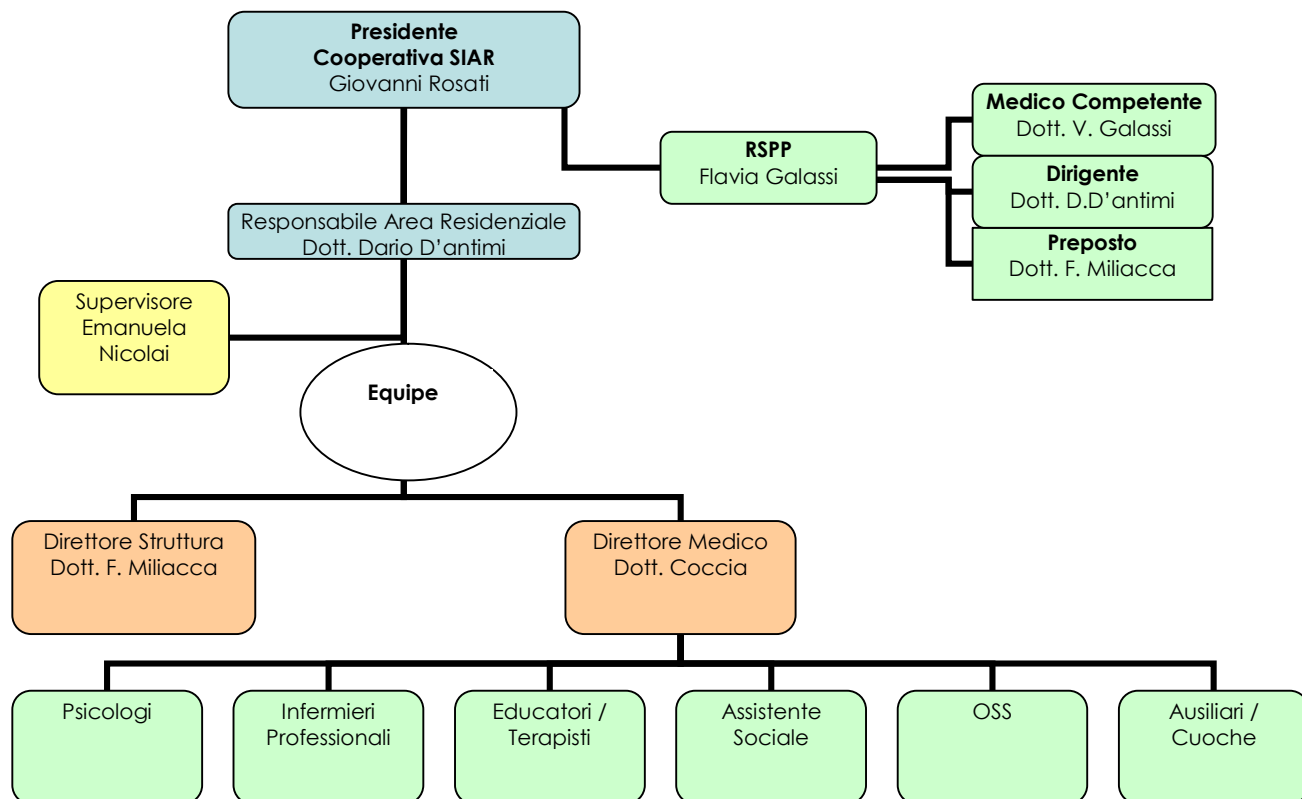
**Presidente Cooperativa SIAR**
Giovanni Rosati

**RSPP**
Flavia Galassi

**Medico Competente**
Dott. V. Galassi

**Dirigente**
Dott. D.D'antimi

**Preposto**
Dott. F. Miliacca

Responsabile Area Residenziale
Dott. Dario D'antimi

Supervisore
Emanuela
Nicolai

**Equipe**

Direttore Struttura
Dott. F. Miliacca

Direttore Medico
Dott. Coccia

Psicologi

Infermieri Professionali

Educatori / Terapisti

Assistente Sociale

OSS

Ausiliari / Cuoche